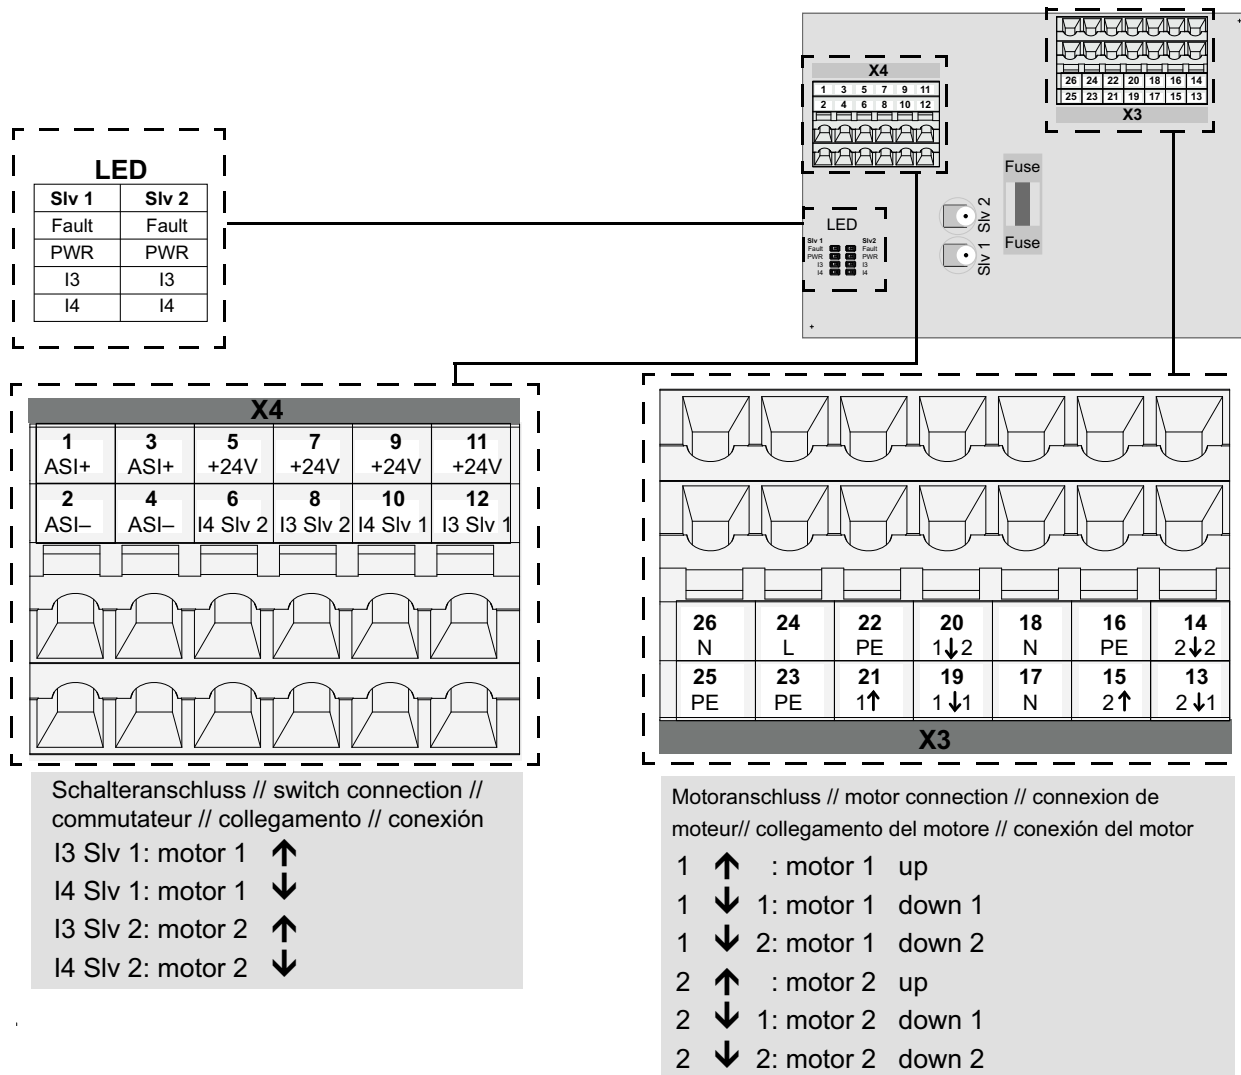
X4

| 1 | 3 | 5 | 7 | 9 | 11 |
|---|---|---|---|---|---|
| 2 | 4 | 6 | 8 | 10 | 12 |

| 26 | 24 | 22 | 20 | 18 | 16 | 14 |
|---|---|---|---|---|---|---|
| 25 | 23 | 21 | 19 | 17 | 15 | 13 |

X3

Fuse

Fuse

Slv 2

Slv 1

LED

Slv 1 Fault PWR I3 I4

Slv2 Fault PWR I3 I4

LED

| Slv 1 | Slv 2 |
|---|---|
| Fault | Fault |
| PWR | PWR |
| I3 | I3 |
| I4 | I4 |

X4

| 1 ASI+ | 3 ASI+ | 5 +24V | 7 +24V | 9 +24V | 11 +24V |
|---|---|---|---|---|---|
| 2 ASI– | 4 ASI– | 6 I4 Slv 2 | 8 I3 Slv 2 | 10 I4 Slv 1 | 12 I3 Slv 1 |

| 26 N | 24 L | 22 PE | 20 1↓2 | 18 N | 16 PE | 14 2↓2 |
|---|---|---|---|---|---|---|
| 25 PE | 23 PE | 21 1↑ | 19 1↓1 | 17 N | 15 2↑ | 13 2↓1 |

X3

Schalteranschluss // switch connection // commutateur // collegamento // conexión
I3 Slv 1: motor 1 ↑
I4 Slv 1: motor 1 ↓
I3 Slv 2: motor 2 ↑
I4 Slv 2: motor 2 ↓

Motoranschluss // motor connection // connexion de moteur// collegamento del motore // conexión del motor
1 ↑ : motor 1 up
1 ↓ 1: motor 1 down 1
1 ↓ 2: motor 1 down 2
2 ↑ : motor 2 up
2 ↓ 1: motor 2 down 1
2 ↓ 2: motor 2 down 2